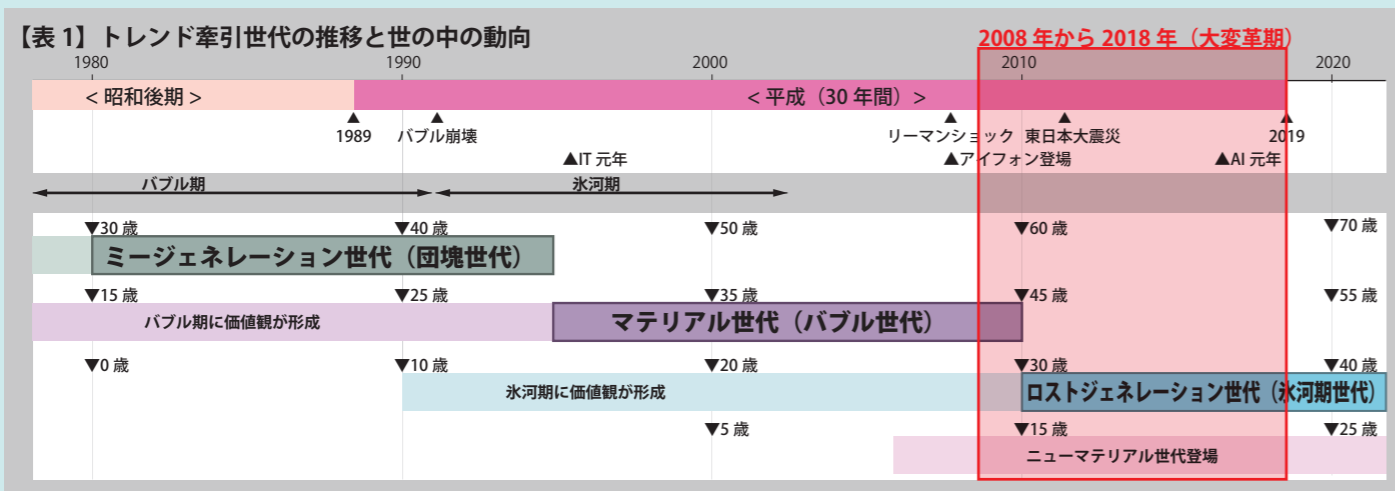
【表 1】トレンド牽引世代の推移と世の中の動向

2008 年から 2018 年（大変革期）

1980 1990 2000 2010 2020

＜昭和後期＞ ＜平成（30 年間）＞

▲1989 ▲バブル崩壊 ▲リーマンショック ▲東日本大震災 ▲2019

▲IT 元年 ▲アイフォン登場 ▲AI 元年

バブル期 氷河期

▼30 歳 ▼40 歳 ▼50 歳 ▼60 歳 ▼70 歳

ミージェネレーション世代（団塊世代）

▼15 歳 ▼25 歳 ▼35 歳 ▼45 歳 ▼55 歳

バブル期に価値観が形成

マテリアル世代（バブル世代）

▼0 歳 ▼10 歳 ▼20 歳 ▼30 歳 ▼40 歳

氷河期に価値観が形成

ロストジェネレーション世代（氷河期世代）

▼5 歳 ▼15 歳 ▼25 歳

ニューマテリアル世代登場